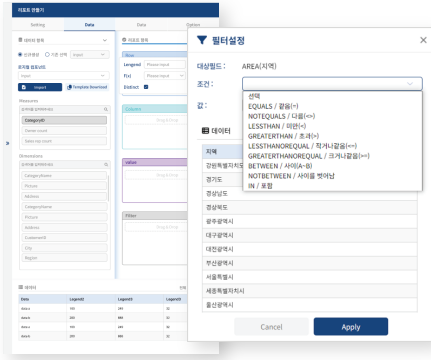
리포트 만들기

Setting | Data | Data | Option

데이터 항목 | 리포트 항목

신규생성 | 기존 선택 | Import

포지셔 컴포넌트

Input

Import | Template Download

Measures

CategoryID

Owner count

Sales rep count

Dimensions

CategoryName

Picture

Address

CategoryName

Picture

Address

CustomerID

City

Region

Row

Legend | Please input

f(x) | Please input

Distinct

Column

Drag&Drop

value

Drag&Drop

Filter

Drag&Drop

데이터

| Data | Legend1 | Legend2 | Legend3 |
|---|---|---|---|
| data1 | 100 | 200 | 50 |
| data2 | 120 | 180 | 70 |
| data3 | 90 | 210 | 60 |
| data4 | 110 | 190 | 80 |

필터설정

대상필드 : AREA(지역)

조건 :

값 :

선택
EQUALS / 같음(=)
NOTEQUALS / 다름(<>)
LESSTHAN / 미만(<)
GREATERTHAN / 초과(>)
LESSTHANOREQUAL / 작거나같음(<=)
GREATERTHANOREQUAL / 크거나같음(>=)
BETWEEN / 사이(A~B)
NOTBETWEEN / 사이를벗어남
IN / 포함

데이터

| 지역 |
|---|
| 강원특별자치도 |
| 경기도 |
| 경상남도 |
| 경상북도 |
| 광주광역시 |
| 대구광역시 |
| 대전광역시 |
| 부산광역시 |
| 서울특별시 |
| 세종특별자치시 |
| 울산광역시 |

Cancel | Apply